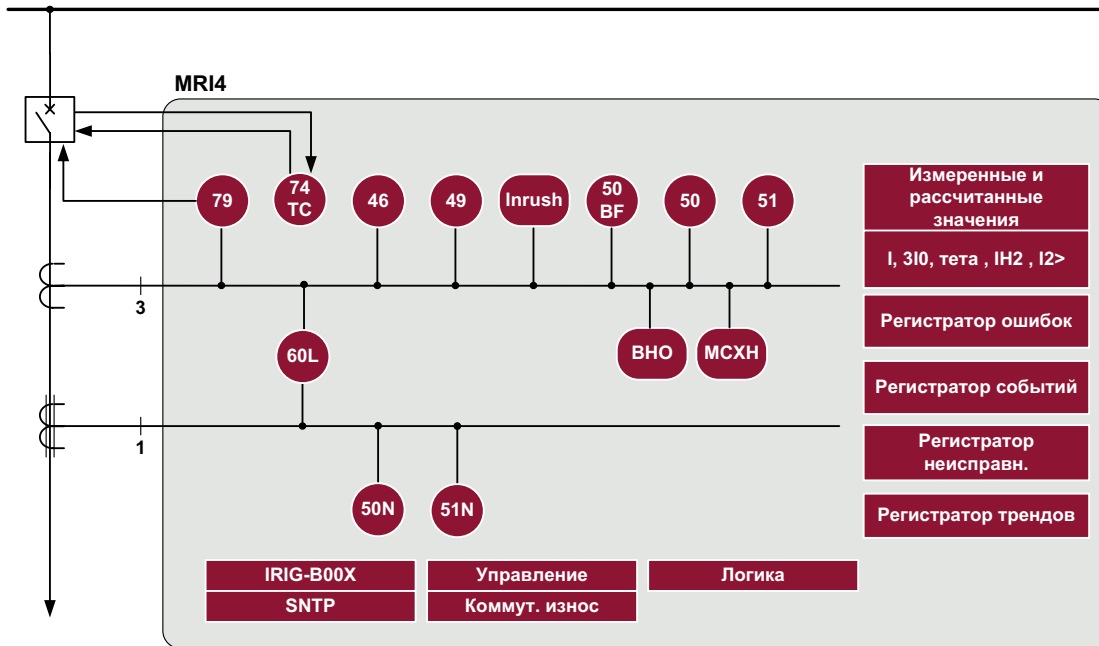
MRI4

79

74
TC

46

49

Inrush

50
BF

50

51

3

60L

BHO

MCXH

1

50N

51N

Измеренные и рассчитанные значения

I, 3I0, тета , IH2 , I2>

Регистратор ошибок

Регистратор событий

Регистратор неисправн.

Регистратор трендов

IRIG-B00X

SNTP

Управление

Коммут. износ

Логика